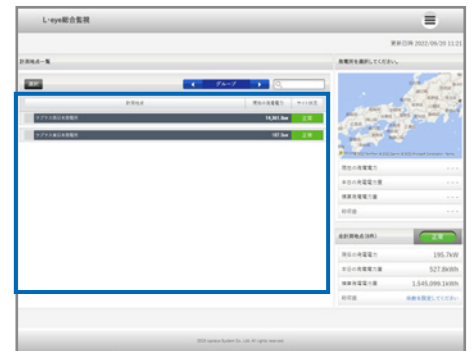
L・eye総合監視

更新日時 2022/09/20 11:21

計測地点一覧

選択

グループ

計測地点 | 現在の発電電力 | サイト状況
ラプラス第1発電所 | 14,561.0kw | 正常
ラプラス第2発電所 | 187.5kw | 正常

発電所を選択してください。

現在の発電電力
本日の発電電力量
積算発電電力量
状態

全計測地点(合計) 正常

現在の発電電力 195.7kW
本日の発電電力量 527.8kWh
積算発電電力量 1,545,099.1kWh
状態 発電所を選択してください

2020 Laplace System Co., Ltd. All rights reserved.